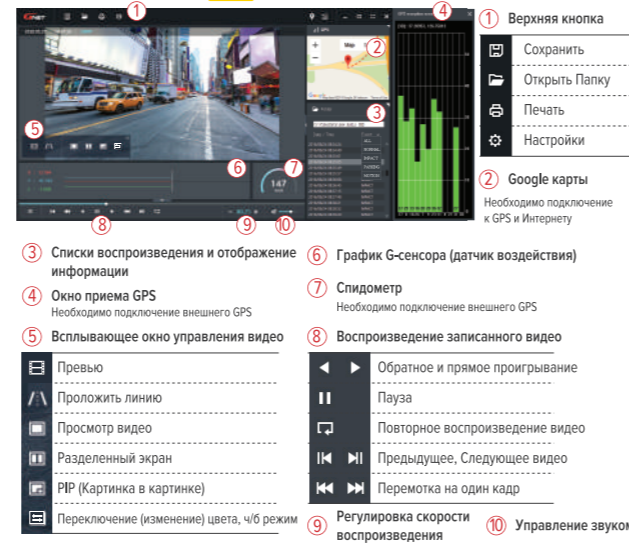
GNET

① ② ③ ④ ⑤ ⑥ ⑦ ⑧ ⑨ ⑩

Map

147

① Верхняя кнопка

| | |
|---|---|
| | Сохранить |
| | Открыть Папку |
| | Печать |
| | Настройки |

② Google карты
Необходимо подключение к GPS и Интернету

③ Списки воспроизведения и отображение информации

④ Окно приема GPS
Необходимо подключение внешнего GPS

⑤ Всплывающее окно управления видео

| | |
|---|---|
| | Превью |
| | Проложить линию |
| | Просмотр видео |
| | Разделенный экран |
| | PIP (Картинка в картинке) |
| | Переключение (изменение) цвета, ч/б режим |

⑥ График G-сенсора (датчик воздействия)

⑦ Спидометр
Необходимо подключение внешнего GPS

⑧ Воспроизведение записанного видео

| | |
|---|---|
| | Обратное и прямое проигрывание |
| | Пауза |
| | Повторное воспроизведение видео |
| | Предыдущее, Следующее видео |
| | Перемотка на один кадр |

⑨ Регулировка скорости воспроизведения

⑩ Управление звуком